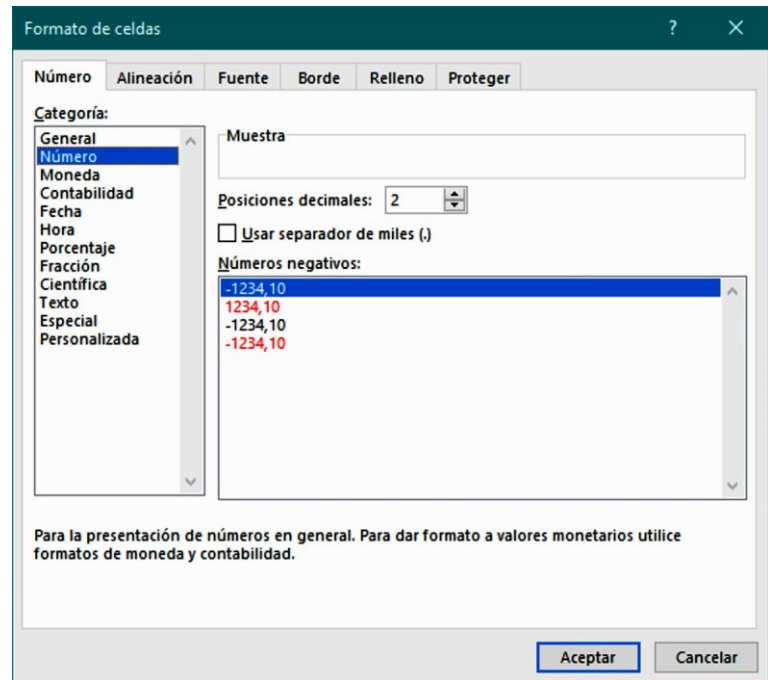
Formato de celdas

?

Número | Alineación | Fuente | Borde | Relleno | Proteger

Categoría:

General
Número
Moneda
Contabilidad
Fecha
Hora
Porcentaje
Fracción
Científica
Texto
Especial
Personalizada

Muestra

Posiciones decimales: 2

Usar separador de miles (.)

Números negativos:

-1234,10
1234,10
-1234,10
-1234,10

Para la presentación de números en general. Para dar formato a valores monetarios utilice formatos de moneda y contabilidad.

Aceptar

Cancelar